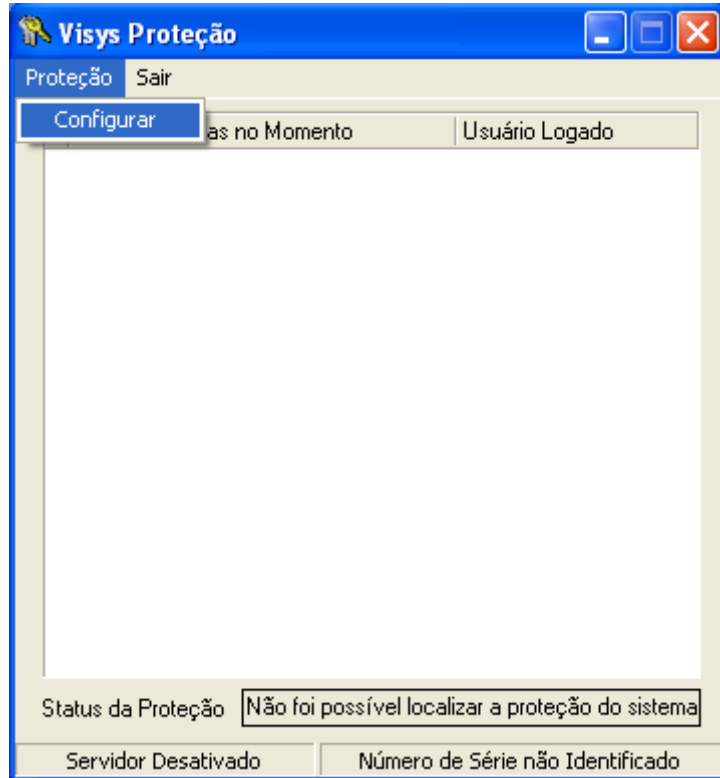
Visys Proteção

Proteção Sair

Configurar

as no Momento | Usuário Logado

Status da Proteção | Não foi possível localizar a proteção do sistema

Servidor Desativado | Número de Série não Identificado